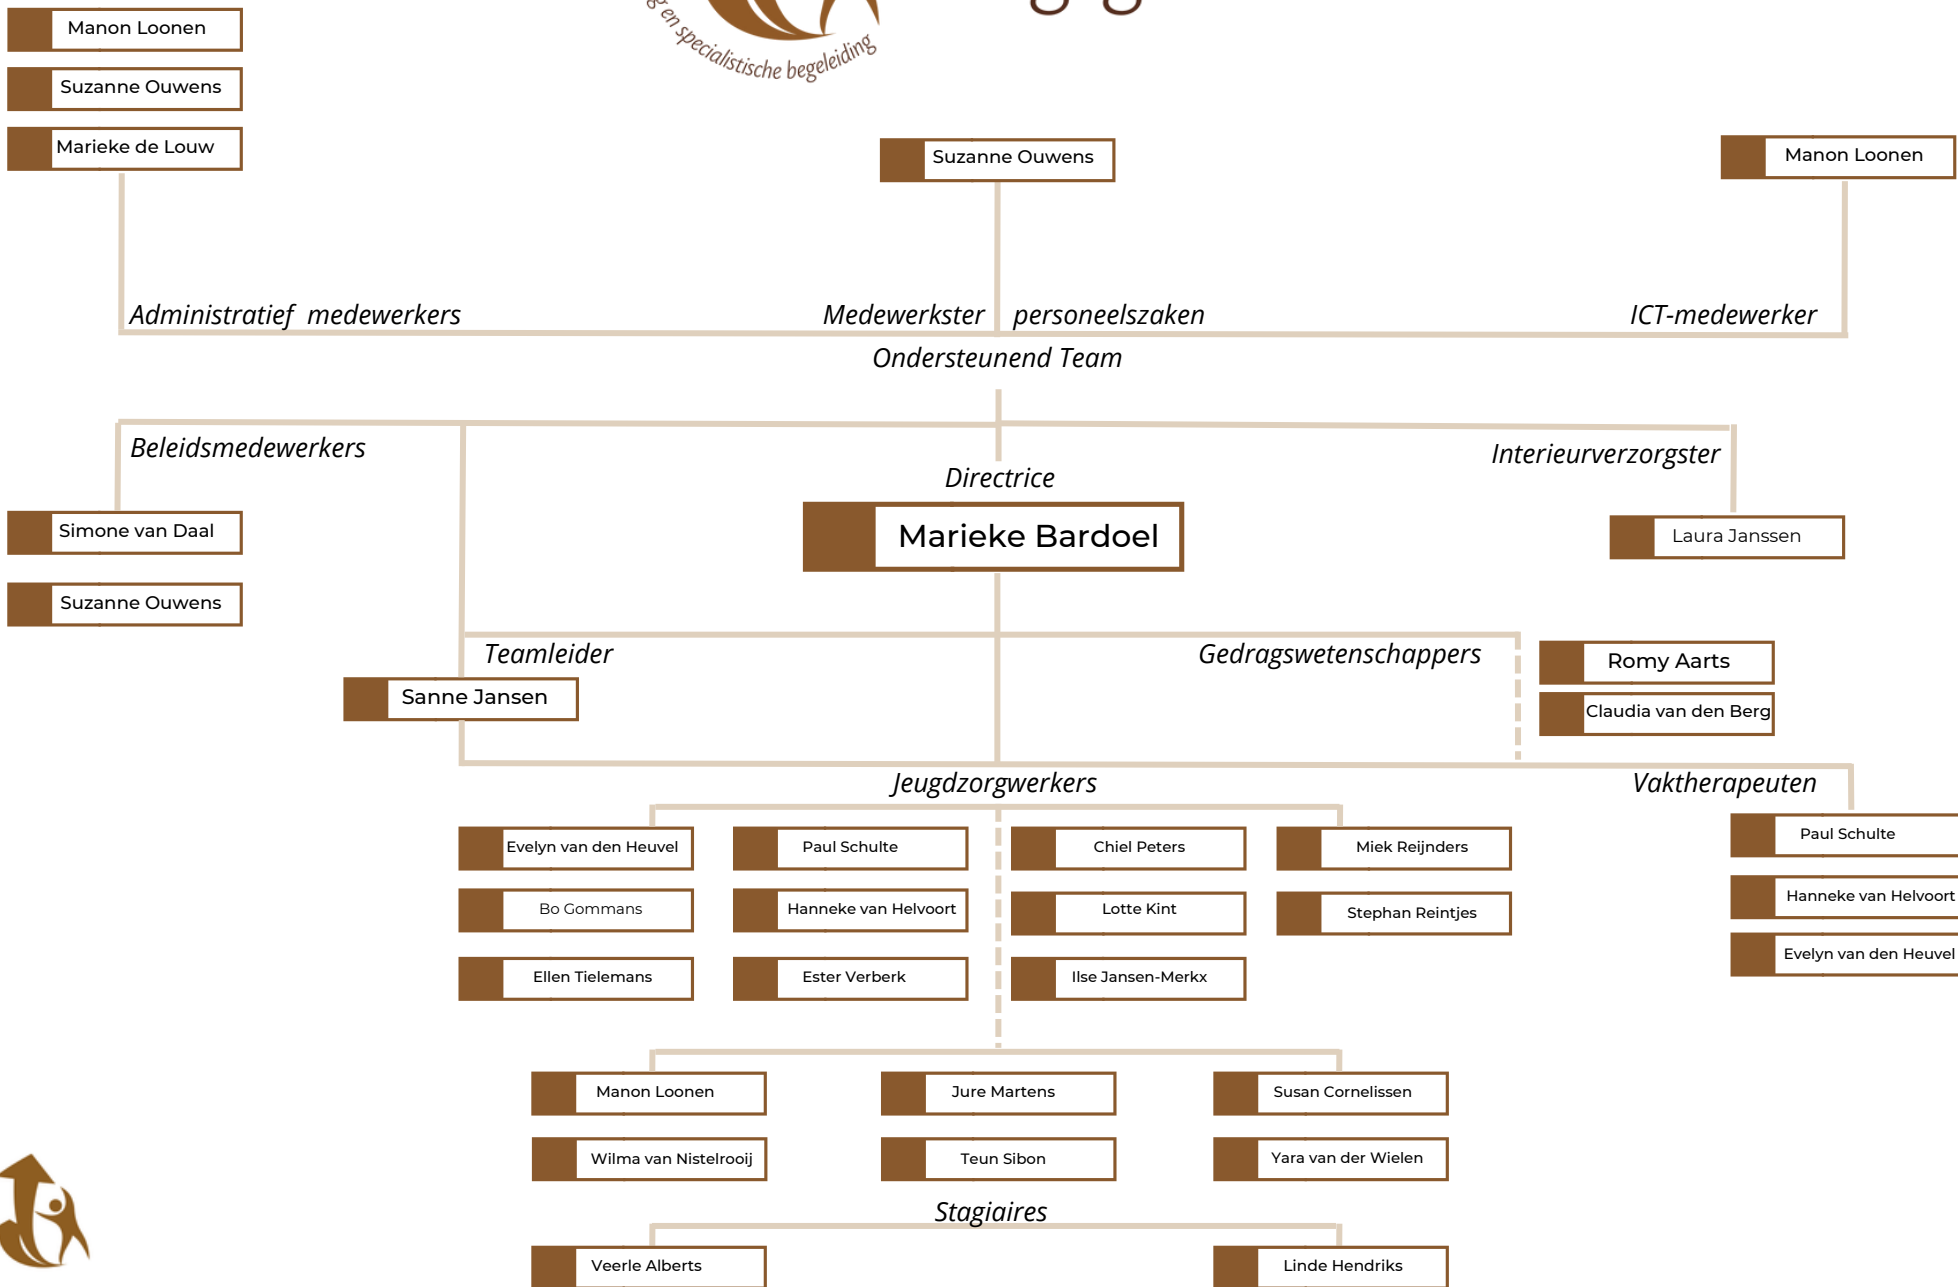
g en specialistische begeleiding

Manon Loonen

Suzanne Ouwens

Marieke de Louw

Suzanne Ouwens

Manon Loonen

Administratief medewerkers

Medewerkster personeelszaken

ICT-medewerker

Ondersteunend Team

Beleidsmedewerkers

Interieurverzorgster

Directrice

Marieke Bardoel

Simone van Daal

Laura Janssen

Suzanne Ouwens

Teamleider

Gedragswetenschappers

Romy Aarts

Sanne Jansen

Claudia van den Berg

Jeugdzorgwerkers

Vaktherapeuten

Evelyn van den Heuvel

Paul Schulte

Chiel Peters

Miek Reijnders

Paul Schulte

Bo Gommans

Hanneke van Helvoort

Lotte Kint

Stephan Reintjes

Hanneke van Helvoort

Ellen Tielemans

Ester Verberk

Ilse Jansen-Merkx

Evelyn van den Heuvel

Manon Loonen

Jure Martens

Susan Cornelissen

Wilma van Nistelrooij

Teun Sibon

Yara van der Wielen

Stagiaires

Veerle Alberts

Linde Hendriks